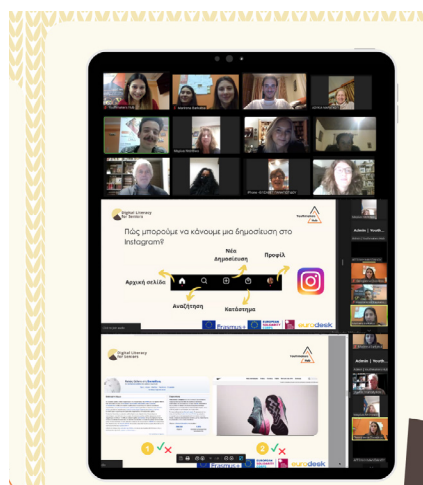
Digital Literacy for Seniors

YouthVentures Hub

Πώς μπορούμε να κάνουμε μια δημοσίευση στο Instagram?

Νέα δημοσίευση

Προφίλ

Αρχική σελίδα

Αναζήτηση

Κατάστημα

Erasmus+

eurodesk

Digital Literacy for Seniors

YouthVentures Hub

1 ✓ ✗

2 ✓ ✗

Erasmus+

eurodesk